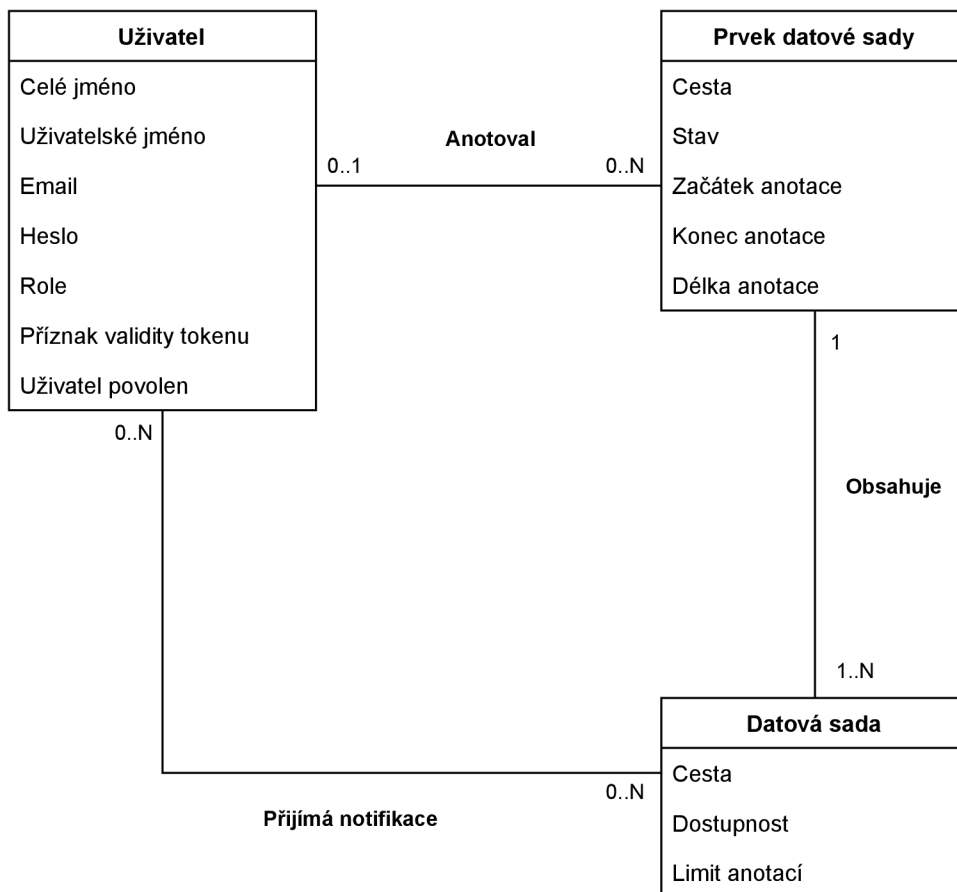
Uživatel
Celé jméno
Uživatelské jméno
Email
Heslo
Role
Příznak validity tokenu
Uživatel povolen

Anotoval
0..1
0..N

Prvek datové sady
Cesta
Stav
Začátek anotace
Konec anotace
Délka anotace

1

Obsahuje

1..N

0..N

Datová sada
Cesta
Dostupnost
Limit anotací

0..N
Přijímá notifikace